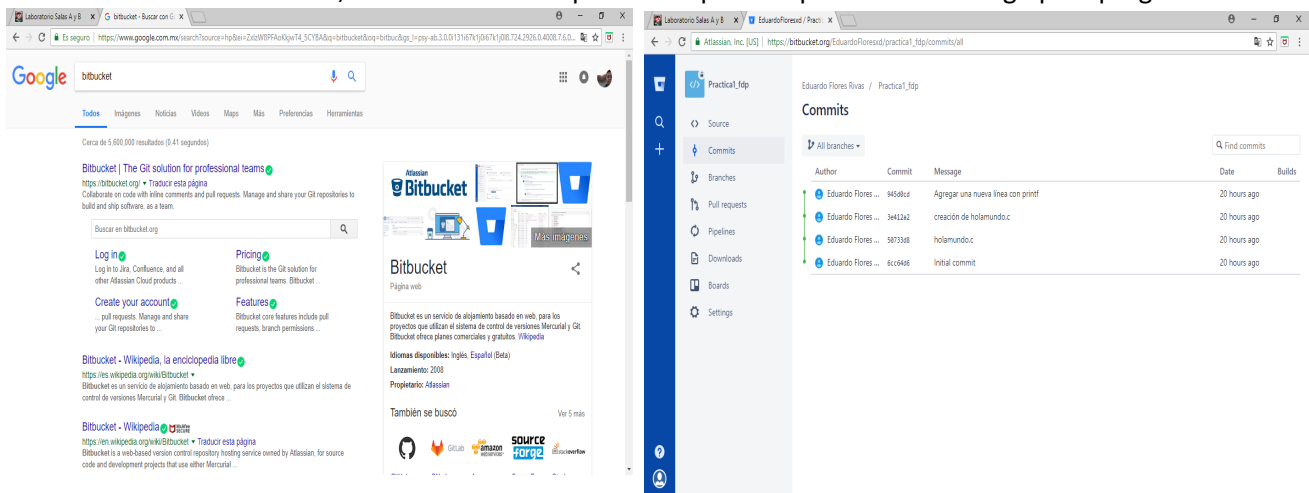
Laboratorio Salas A y B | bitbucket - Buscar con G

Es seguro | https://www.google.com.mx/search?source=hp&ei=ZxlzW8PFAoKkjwT4_5CYBA&q=bitbucket&oq=bitbuc&gs_l=psy-ab.3.0.0l131i67k1j0l8.724.2926.0.4008.7.6.0...

Google bitbucket

Todos Imágenes Noticias Videos Maps Más Preferencias Herramientas

Cerca de 5,600,000 resultados (0.41 segundos)

Bitbucket | The Git solution for professional teams
https://bitbucket.org/ ▾ Traducir esta página
Colabo on code with inline comments and pull requests. Manage and share your Git repositories to build and ship software, as a team.

Buscar en bitbucket.org

Log in
Log in to Jira, Confluence, and all other Atlassian Cloud products ...

Pricing
Bitbucket is the Git solution for professional teams. Bitbucket ...

Create your account
... pull requests. Manage and share your Git repositories to ...

Features
Bitbucket core features include pull requests, branch permissions ...

Bitbucket - Wikipedia, la enciclopedia libre
https://es.wikipedia.org/wiki/Bitbucket ▾
Bitbucket es un servicio de alojamiento basado en web, para los proyectos que utilizan el sistema de control de versiones Mercurial y Git. Bitbucket ofrece ...

Bitbucket - Wikipedia
https://en.wikipedia.org/wiki/Bitbucket ▾ Traducir esta página
Bitbucket is a web-based version control repository hosting service owned by Atlassian, for source code and development projects that use either Mercurial ...

Atlassian Bitbucket
Más imágenes

Bitbucket
Página web

Bitbucket es un servicio de alojamiento basado en web, para los proyectos que utilizan el sistema de control de versiones Mercurial y Git. Bitbucket ofrece planes comerciales y gratuitos. Wikipedia

Idiomas disponibles: Inglés, Español (Beta)
Lanzamiento: 2008
Propietario: Atlassian

También se buscó Ver 5 más

GitLab amazon SOURCE forge stackoverflow

Laboratorio Salas A y B | EduardoFloresxd / Practica

Atlassian, Inc. [US] | https://bitbucket.org/EduardoFloresxd/practica1_fdp/commits/all

Practica1_fdp

Source
Commits
Branches
Pull requests
Pipelines
Downloads
Boards
Settings

Eduardo Flores Rivas / Practica1_fdp

Commits

All branches ▾

Find commits

| Author | Commit | Message | Date | Builds |
|---|---|---|---|---|
| Eduardo Flores ... | 945d6cd | Agregar una nueva línea con printf | 20 hours ago | |
| Eduardo Flores ... | 3e412e2 | creación de holamundo.c | 20 hours ago | |
| Eduardo Flores ... | 50733d8 | holamundo.c | 20 hours ago | |
| Eduardo Flores ... | 6cc64d6 | Initial commit | 20 hours ago | |